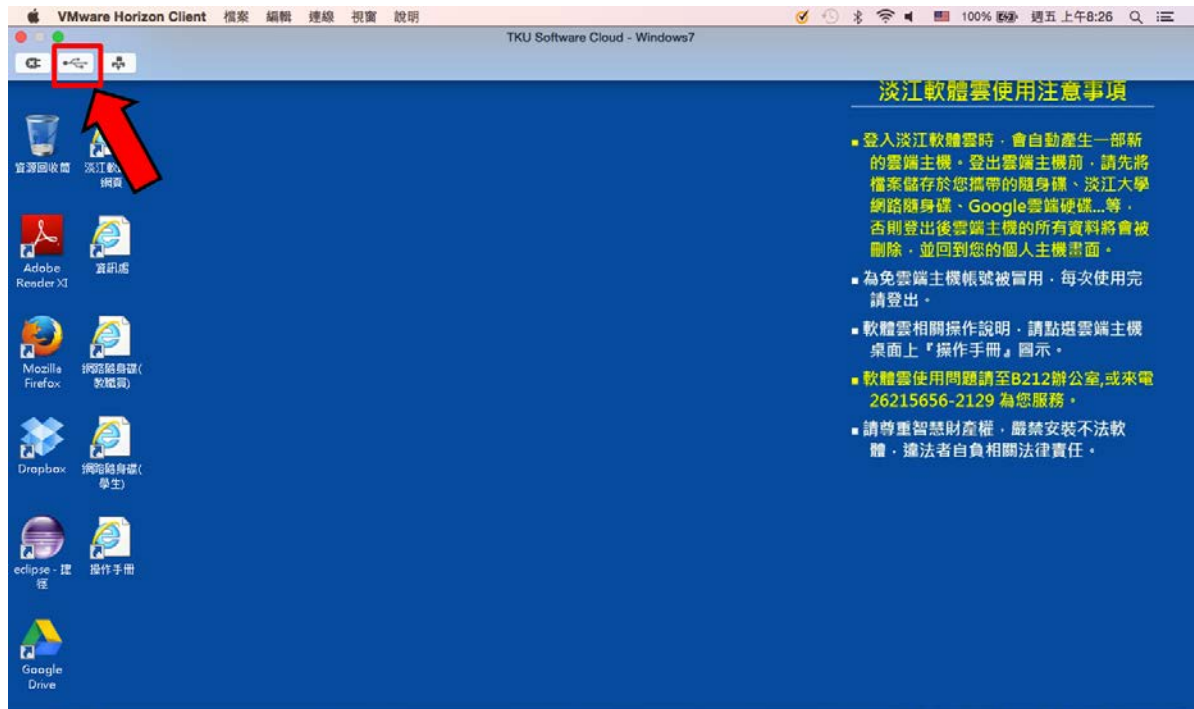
VMware Horizon Client 檔案 編輯 連線 視窗 說明

100% 週五 上午8:26

TKU Software Cloud - Windows7

資源回收筒

淡江軟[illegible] 網頁

Adobe Reader XI

資訊處

Mozilla Firefox

網路隨身碟(教職員)

Dropbox

網路隨身碟(學生)

eclipse - 捷徑

操作手冊

Google Drive

淡江軟體雲使用注意事項

■ 登入淡江軟體雲時，會自動產生一部新的雲端主機。登出雲端主機前，請先將檔案儲存於您攜帶的隨身碟、淡江大學網路隨身碟、Google雲端硬碟...等，否則登出後雲端主機的所有資料將會被刪除，並回到您的個人主機畫面。

■ 為免雲端主機帳號被冒用，每次使用完請登出。

■ 軟體雲相關操作說明，請點選雲端主機桌面上『操作手冊』圖示。

■ 軟體雲使用問題請至B212辦公室,或來電 26215656-2129 為您服務。

■ 請尊重智慧財產權，嚴禁安裝不法軟體，違法者自負相關法律責任。